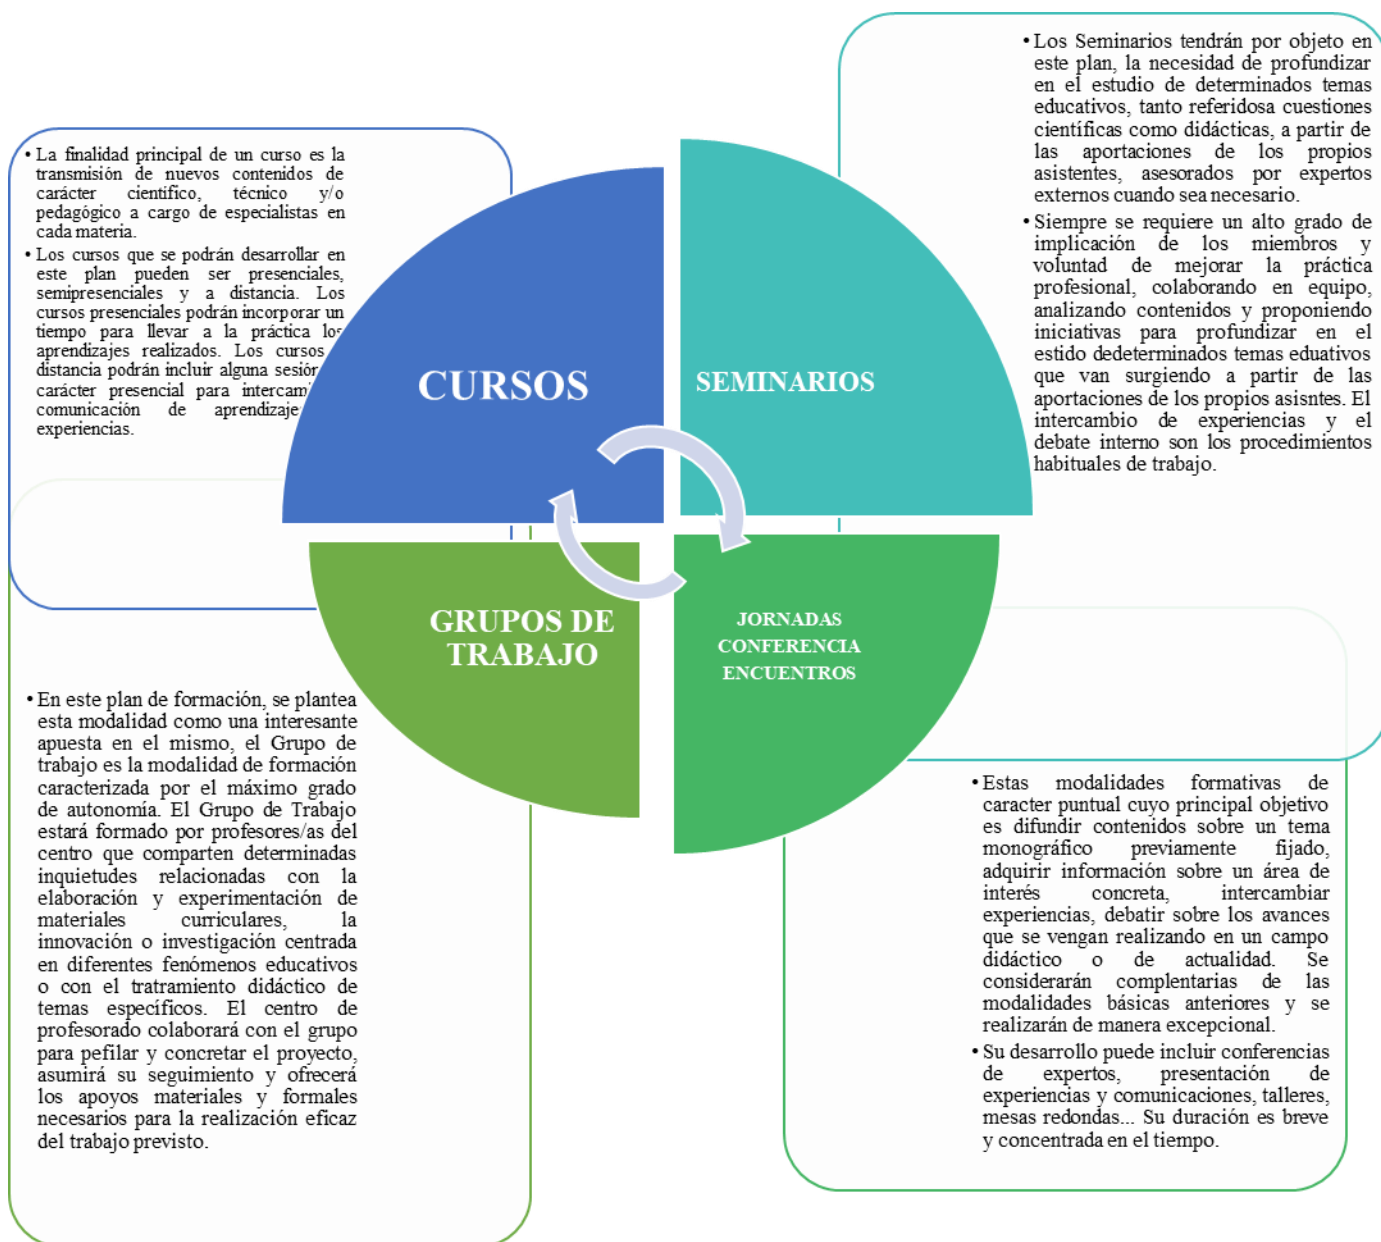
• La finalidad principal de un curso es la transmisión de nuevos contenidos de carácter científico, técnico y/o pedagógico a cargo de especialistas en cada materia.
• Los cursos que se podrán desarrollar en este plan pueden ser presenciales, semipresenciales y a distancia. Los cursos presenciales podrán incorporar un tiempo para llevar a la práctica los aprendizajes realizados. Los cursos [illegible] distancia podrán incluir alguna sesión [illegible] carácter presencial para intercam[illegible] comunicación de aprendizaje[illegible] experiencias.

CURSOS

SEMINARIOS

• Los Seminarios tendrán por objeto en este plan, la necesidad de profundizar en el estudio de determinados temas educativos, tanto referidosa cuestiones científicas como didácticas, a partir de las aportaciones de los propios asistentes, asesorados por expertos externos cuando sea necesario.
• Siempre se requiere un alto grado de implicación de los miembros y voluntad de mejorar la práctica profesional, colaborando en equipo, analizando contenidos y proponiendo iniciativas para profundizar en el estido dedeterminados temas eduativos que van surgiendo a partir de las aportaciones de los propios asisntes. El intercambio de experiencias y el debate interno son los procedimientos habituales de trabajo.

GRUPOS DE TRABAJO

JORNADAS
CONFERENCIA
ENCUENTROS

• En este plan de formación, se plantea esta modalidad como una interesante apuesta en el mismo, el Grupo de trabajo es la modalidad de formación caracterizada por el máximo grado de autonomía. El Grupo de Trabajo estará formado por profesores/as del centro que comparten determinadas inquietudes relacionadas con la elaboración y experimentación de materiales curriculares, la innovación o investigación centrada en diferentes fenómenos educativos o con el tratramiento didáctico de temas específicos. El centro de profesorado colaborará con el grupo para pefilar y concretar el proyecto, asumirá su seguimiento y ofrecerá los apoyos materiales y formales necesarios para la realización eficaz del trabajo previsto.

• Estas modalidades formativas de caracter puntual cuyo principal objetivo es difundir contenidos sobre un tema monográfico previamente fijado, adquirir información sobre un área de interés concreta, intercambiar experiencias, debatir sobre los avances que se vengan realizando en un campo didáctico o de actualidad. Se considerarán complentarias de las modalidades básicas anteriores y se realizarán de manera excepcional.
• Su desarrollo puede incluir conferencias de expertos, presentación de experiencias y comunicaciones, talleres, mesas redondas... Su duración es breve y concentrada en el tiempo.